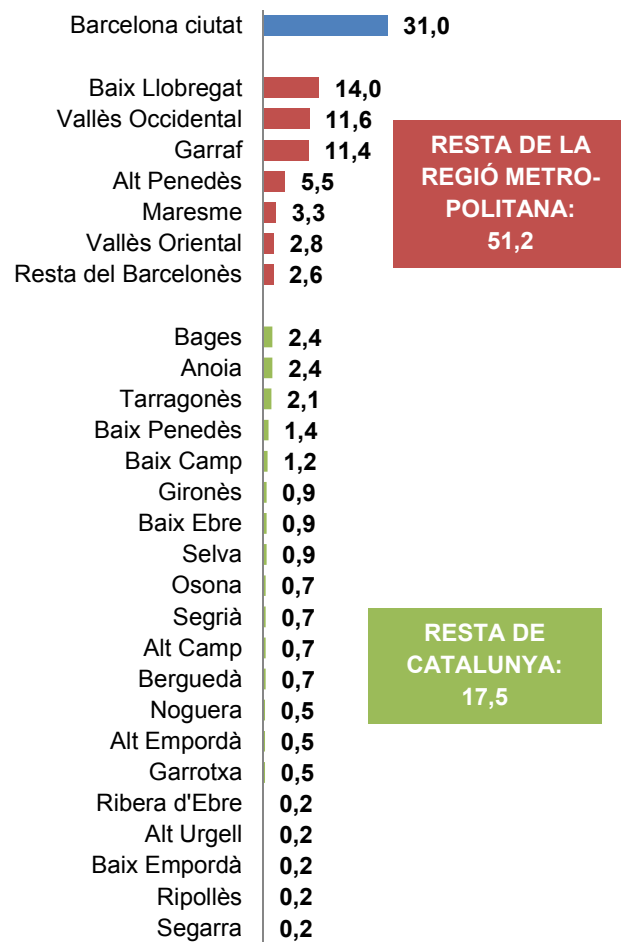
Barcelona ciutat 31,0

Baix Llobregat 14,0
Vallès Occidental 11,6
Garraf 11,4
Alt Penedès 5,5
Maresme 3,3
Vallès Oriental 2,8
Resta del Barcelonès 2,6

RESTA DE LA REGIÓ METROPOLITANA: 51,2

Bages 2,4
Anoia 2,4
Tarragonès 2,1
Baix Penedès 1,4
Baix Camp 1,2
Gironès 0,9
Baix Ebre 0,9
Selva 0,9
Osona 0,7
Segrià 0,7
Alt Camp 0,7
Berguedà 0,7
Noguera 0,5
Alt Empordà 0,5
Garrotxa 0,5
Ribera d'Ebre 0,2
Alt Urgell 0,2
Baix Empordà 0,2
Ripollès 0,2
Segarra 0,2

RESTA DE CATALUNYA: 17,5